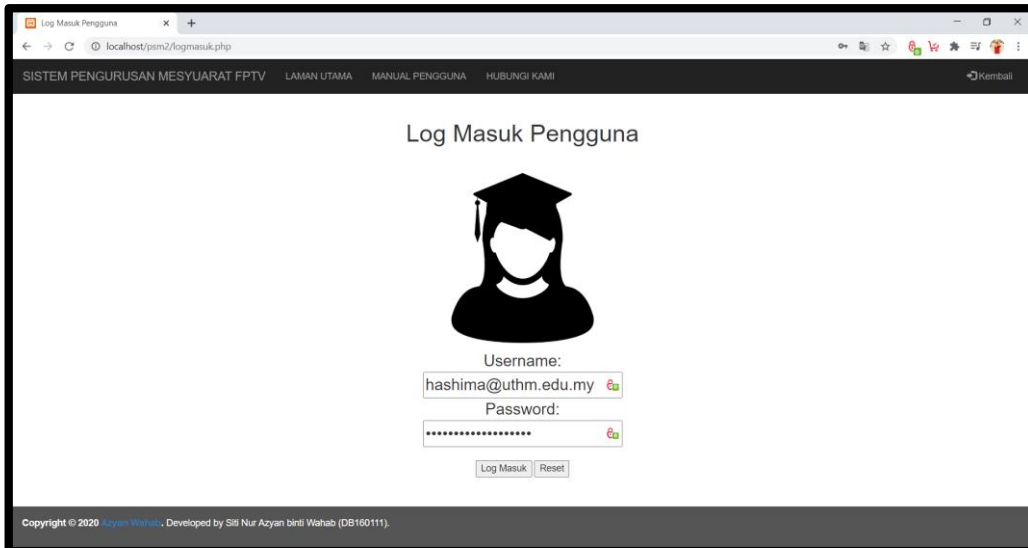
Log Masuk Pengguna
localhost/psm2/logmasuk.php

SISTEM PENGURUSAN MESYUARAT FPTV LAMAN UTAMA MANUAL PENGGUNA HUBUNGI KAMI Kembali

Log Masuk Pengguna

Username:
hashima@uthm.edu.my
Password:
•••••••••••••••••••

Log Masuk Reset

Copyright © 2020 Azyan Wahab. Developed by Siti Nur Azyan binti Wahab (DB160111).